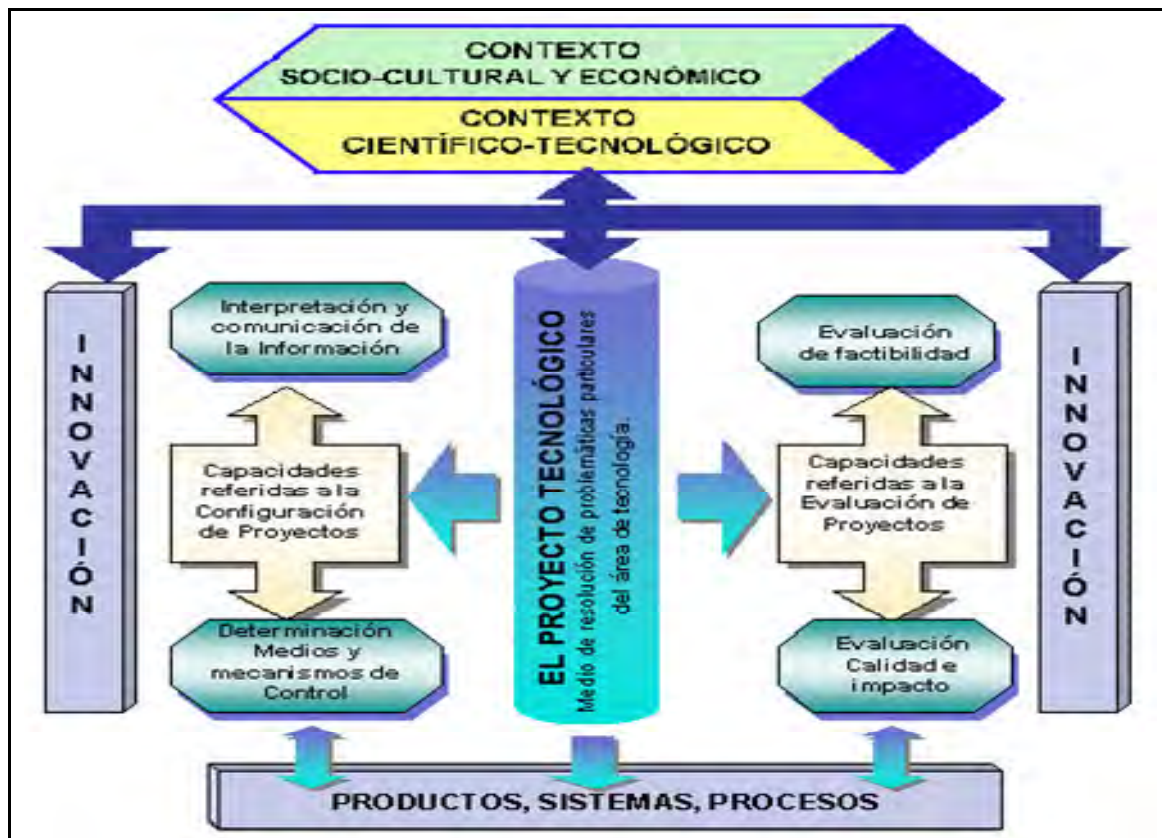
CONTEXTO
SOCIO-CULTURAL Y ECONÓMICO

CONTEXTO
CIENTÍFICO-TECNOLÓGICO

INNOVACIÓN

Interpretación y comunicación de la Información

Capacidades referidas a la Configuración de Proyectos

Determinación Medios y mecanismos de Control

EL PROYECTO TECNOLÓGICO
Medio de resolución de problemáticas particulares del área de tecnología.

Evaluación de factibilidad

Capacidades referidas a la Evaluación de Proyectos

Evaluación Calidad e impacto

INNOVACIÓN

PRODUCTOS, SISTEMAS, PROCESOS